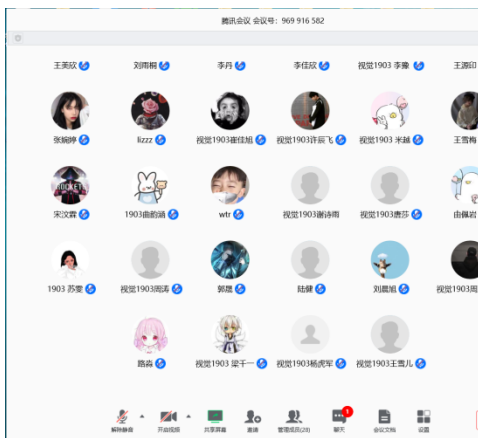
腾讯会议 会议号：969 916 582

王美欣
刘雨桐
李丹
李佳欣
视觉1903 李豫
王源印

张婉婷
lizzz
视觉1903崔佳旭
视觉1903许辰飞
视觉1903 米越
王雪梅

宋汶霖
1903曲韵涵
wtr
视觉1903谢诗雨
视觉1903唐芬
由佩岩

1903 苏雯
视觉1903周涛
郭晨
陆健
刘晨旭
视觉1903周

路淼
视觉1903 梁千一
视觉1903杨虎军
视觉1903王莺儿

解除静音
开启视频
共享屏幕
邀请
管理成员(28)
1
聊天
会议文档
设置